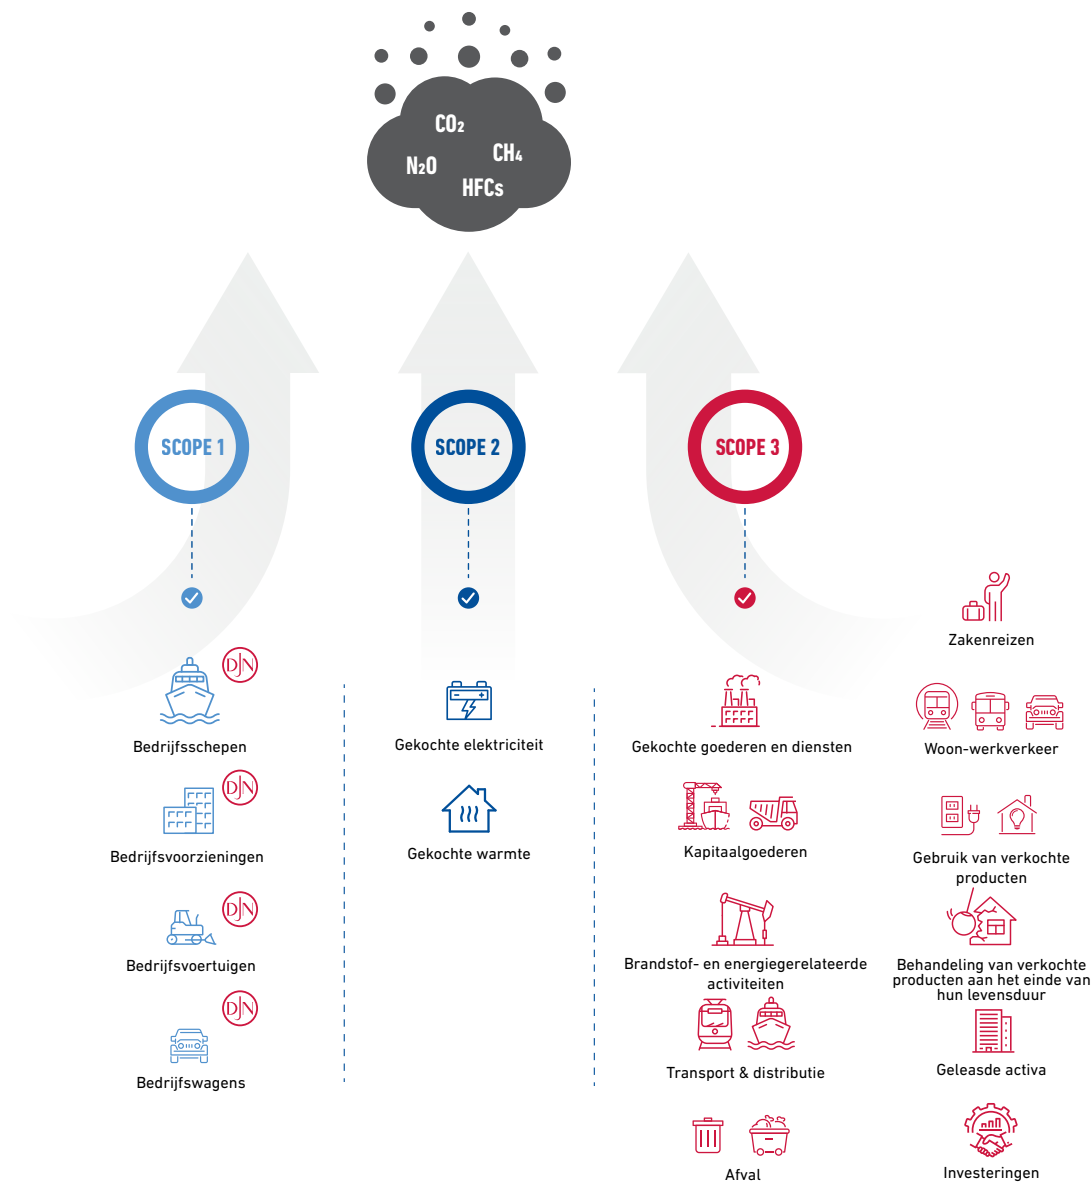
$CO_2$
$N_2O$
$CH_4$
HFCs

SCOPE 1

SCOPE 2

SCOPE 3

DJN
Bedrijfsschepen

DJN
Bedrijfsvoorzieningen

DJN
Bedrijfsvoertuigen

DJN
Bedrijfswagens

Gekochte elektriciteit

Gekochte warmte

Gekochte goederen en diensten

Kapitaalgoederen

Brandstof- en energiegerelateerde activiteiten

Transport & distributie

Afval

Zakenreizen

Woon-werkverkeer

Gebruik van verkochte producten

Behandeling van verkochte producten aan het einde van hun levensduur

Geleasde activa

Investeringen